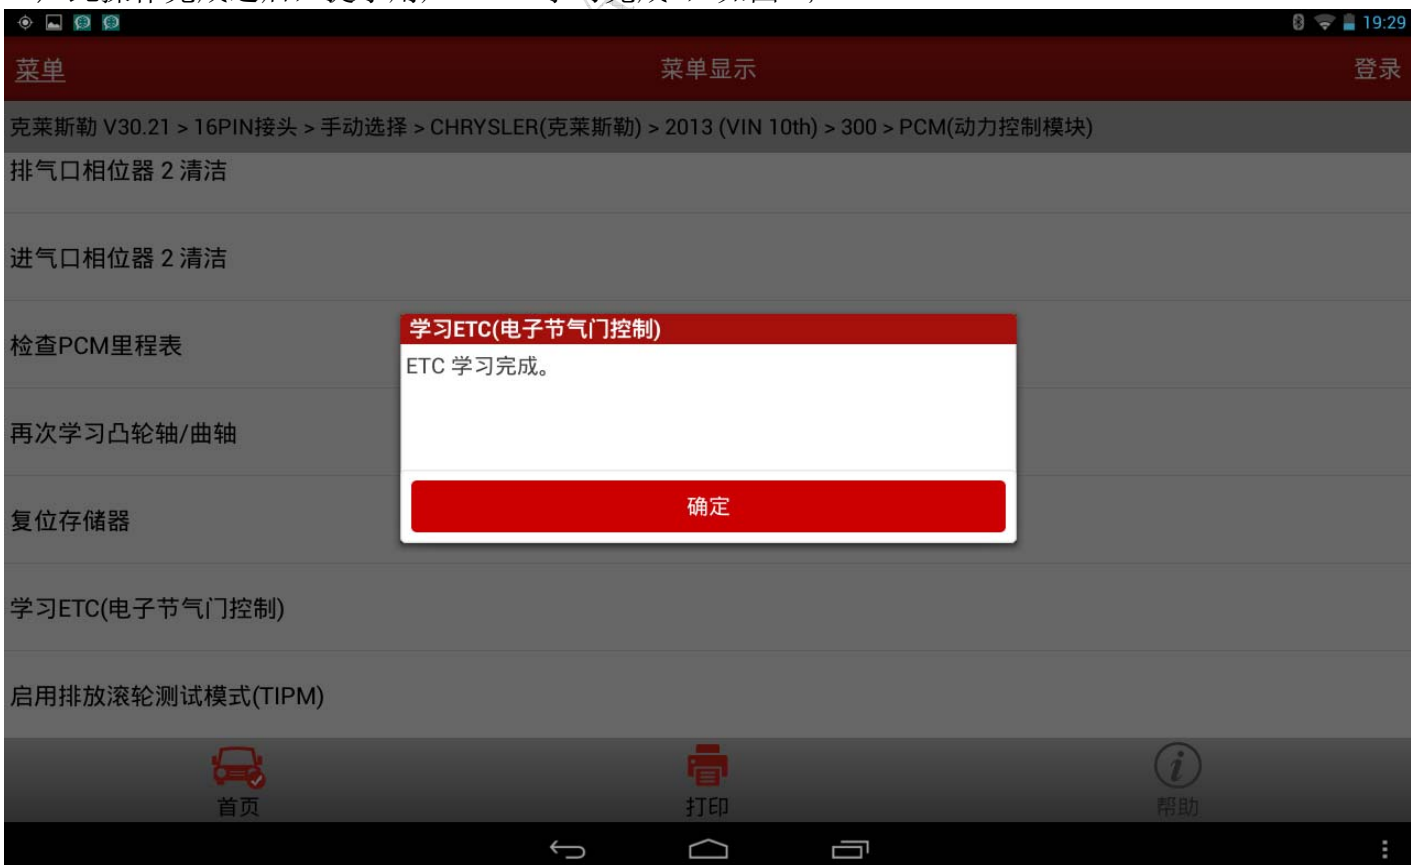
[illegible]

19:29

菜单

菜单显示

登录

克莱斯勒 V30.21 > 16PIN接头 > 手动选择 > CHRYSLER(克莱斯勒) > 2013 (VIN 10th) > 300 > PCM(动力控制模块)

排气口相位器 2 清洁

进气口相位器 2 清洁

检查PCM里程表

再次学习凸轮轴/曲轴

复位存储器

学习ETC(电子节气门控制)

启用排放滚轮测试模式(TIPM)

学习ETC(电子节气门控制)

ETC 学习完成。

确定

首页

打印

帮助